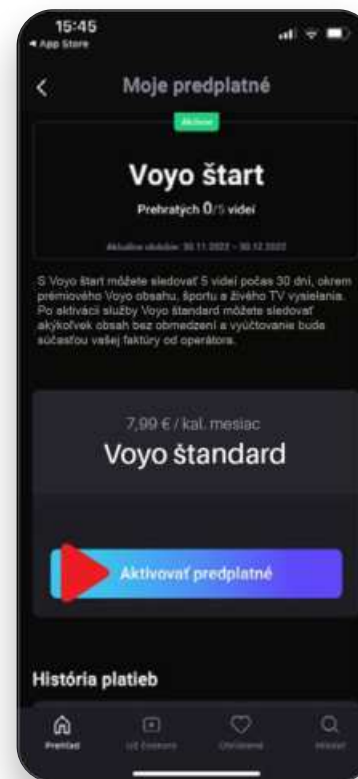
15:45
◂ App Store

Moje predplatné

Aktívne

Voyo štart

Prehratých 0/5 videí

Aktuálne obdobie: 30.11.2022 – 30.12.2022

S Voyo štart môžete sledovať 5 videí počas 30 dní, okrem prémiového Voyo obsahu, športu a živého TV vysielania. Po aktivácii služby Voyo štandard môžete sledovať akýkoľvek obsah bez obmedzení a vyúčtovanie bude súčasťou vašej faktúry od operátora.

7,99 € / kal. mesiac

Voyo štandard

Aktivovať predplatné

História platieb

Prehľad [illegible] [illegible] Hľadať